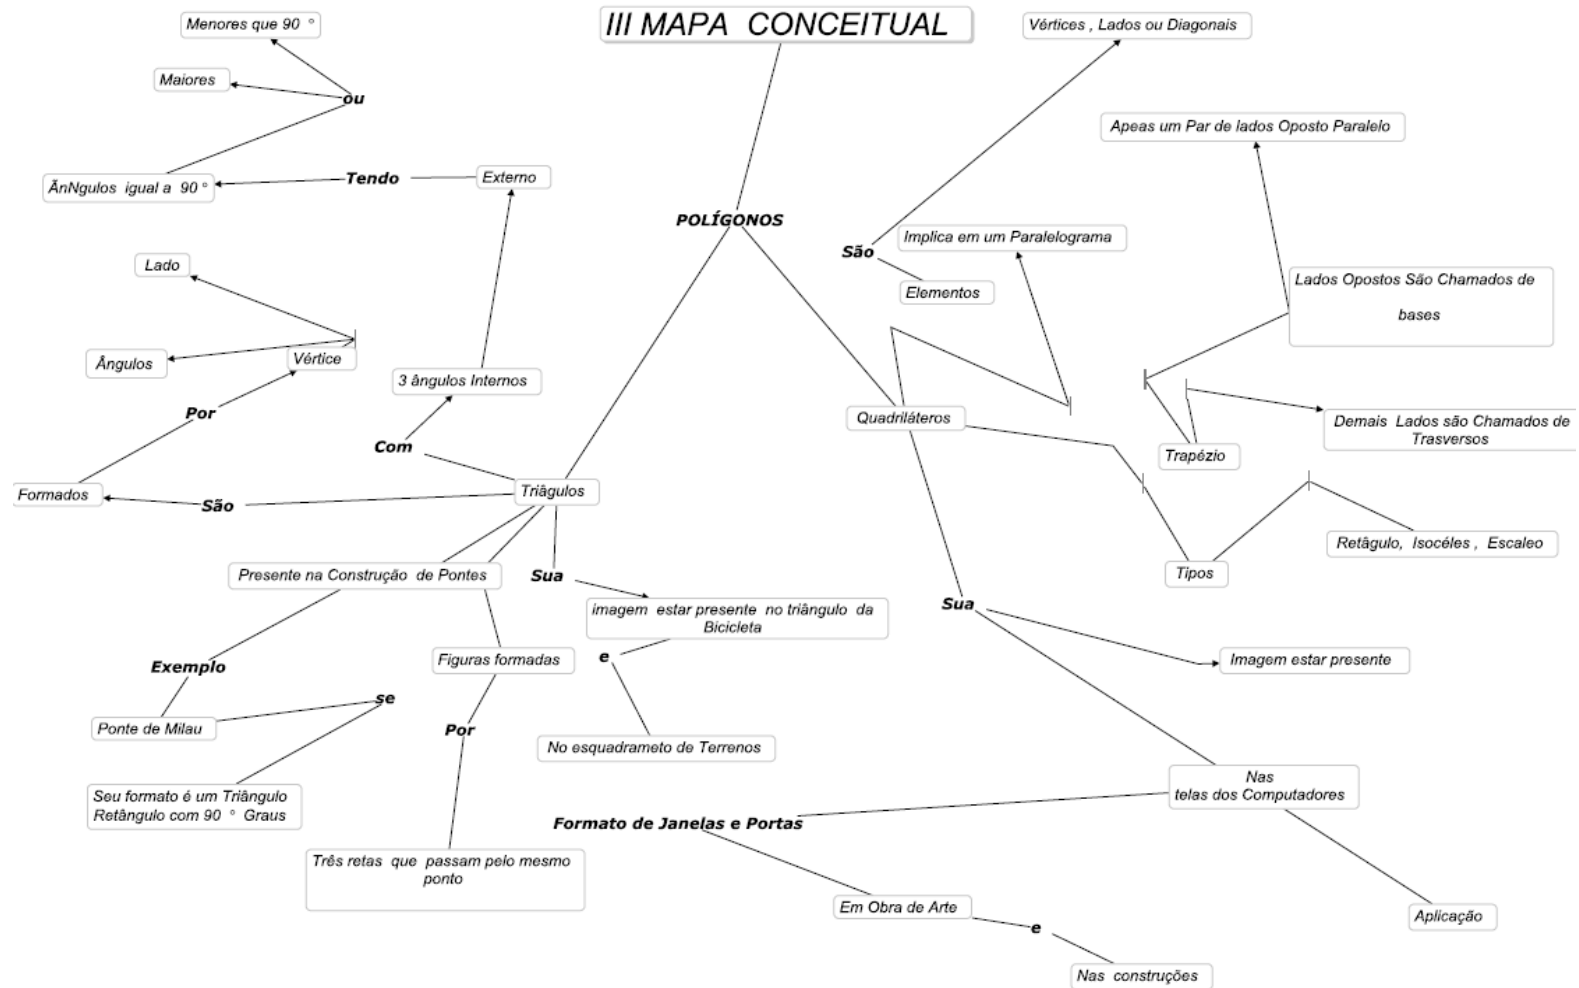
III MAPA CONCEITUAL

POLÍGONOS

Menores que 90 °

Maiores

ou

ÃnNgulos igual a 90 °

Tendo

Externo

Lado

Ângulos

Vértice

Por

3 ângulos Internos

Com

Formados

São

Triâgulos

Presente na Construção de Pontes

Sua

imagem estar presente no triângulo da Bicicleta

e

No esquadrameto de Terrenos

Figuras formadas

Por

Três retas que passam pelo mesmo ponto

Exemplo

Ponte de Milau

se

Seu formato é um Triângulo Retângulo com 90 ° Graus

Vértices , Lados ou Diagonais

São

Elementos

Implica em um Paralelograma

Apeas um Par de lados Oposto Paralelo

Lados Opostos São Chamados de bases

Demais Lados são Chamados de Trasversos

Trapézio

Quadriláteros

Tipos

Retâgulo, Isocéles , Escaleo

Sua

Imagem estar presente

Nas telas dos Computadores

Formato de Janelas e Portas

Em Obra de Arte

e

Nas construções

Aplicação